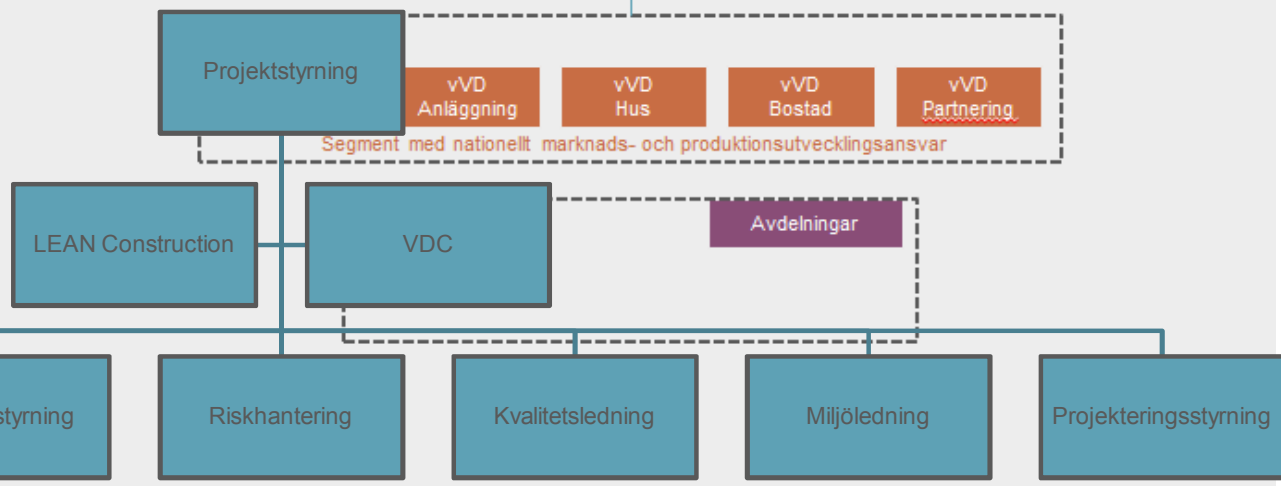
Projektstyrning

vVD Anläggning

vVD Hus

vVD Bostad

vVD Partnering

Segment med nationellt marknads- och produktionsutvecklingsansvar

LEAN Construction

VDC

Avdelningar

styrning

Riskhantering

Kvalitetsledning

Miljöledning

Projekteringsstyrning